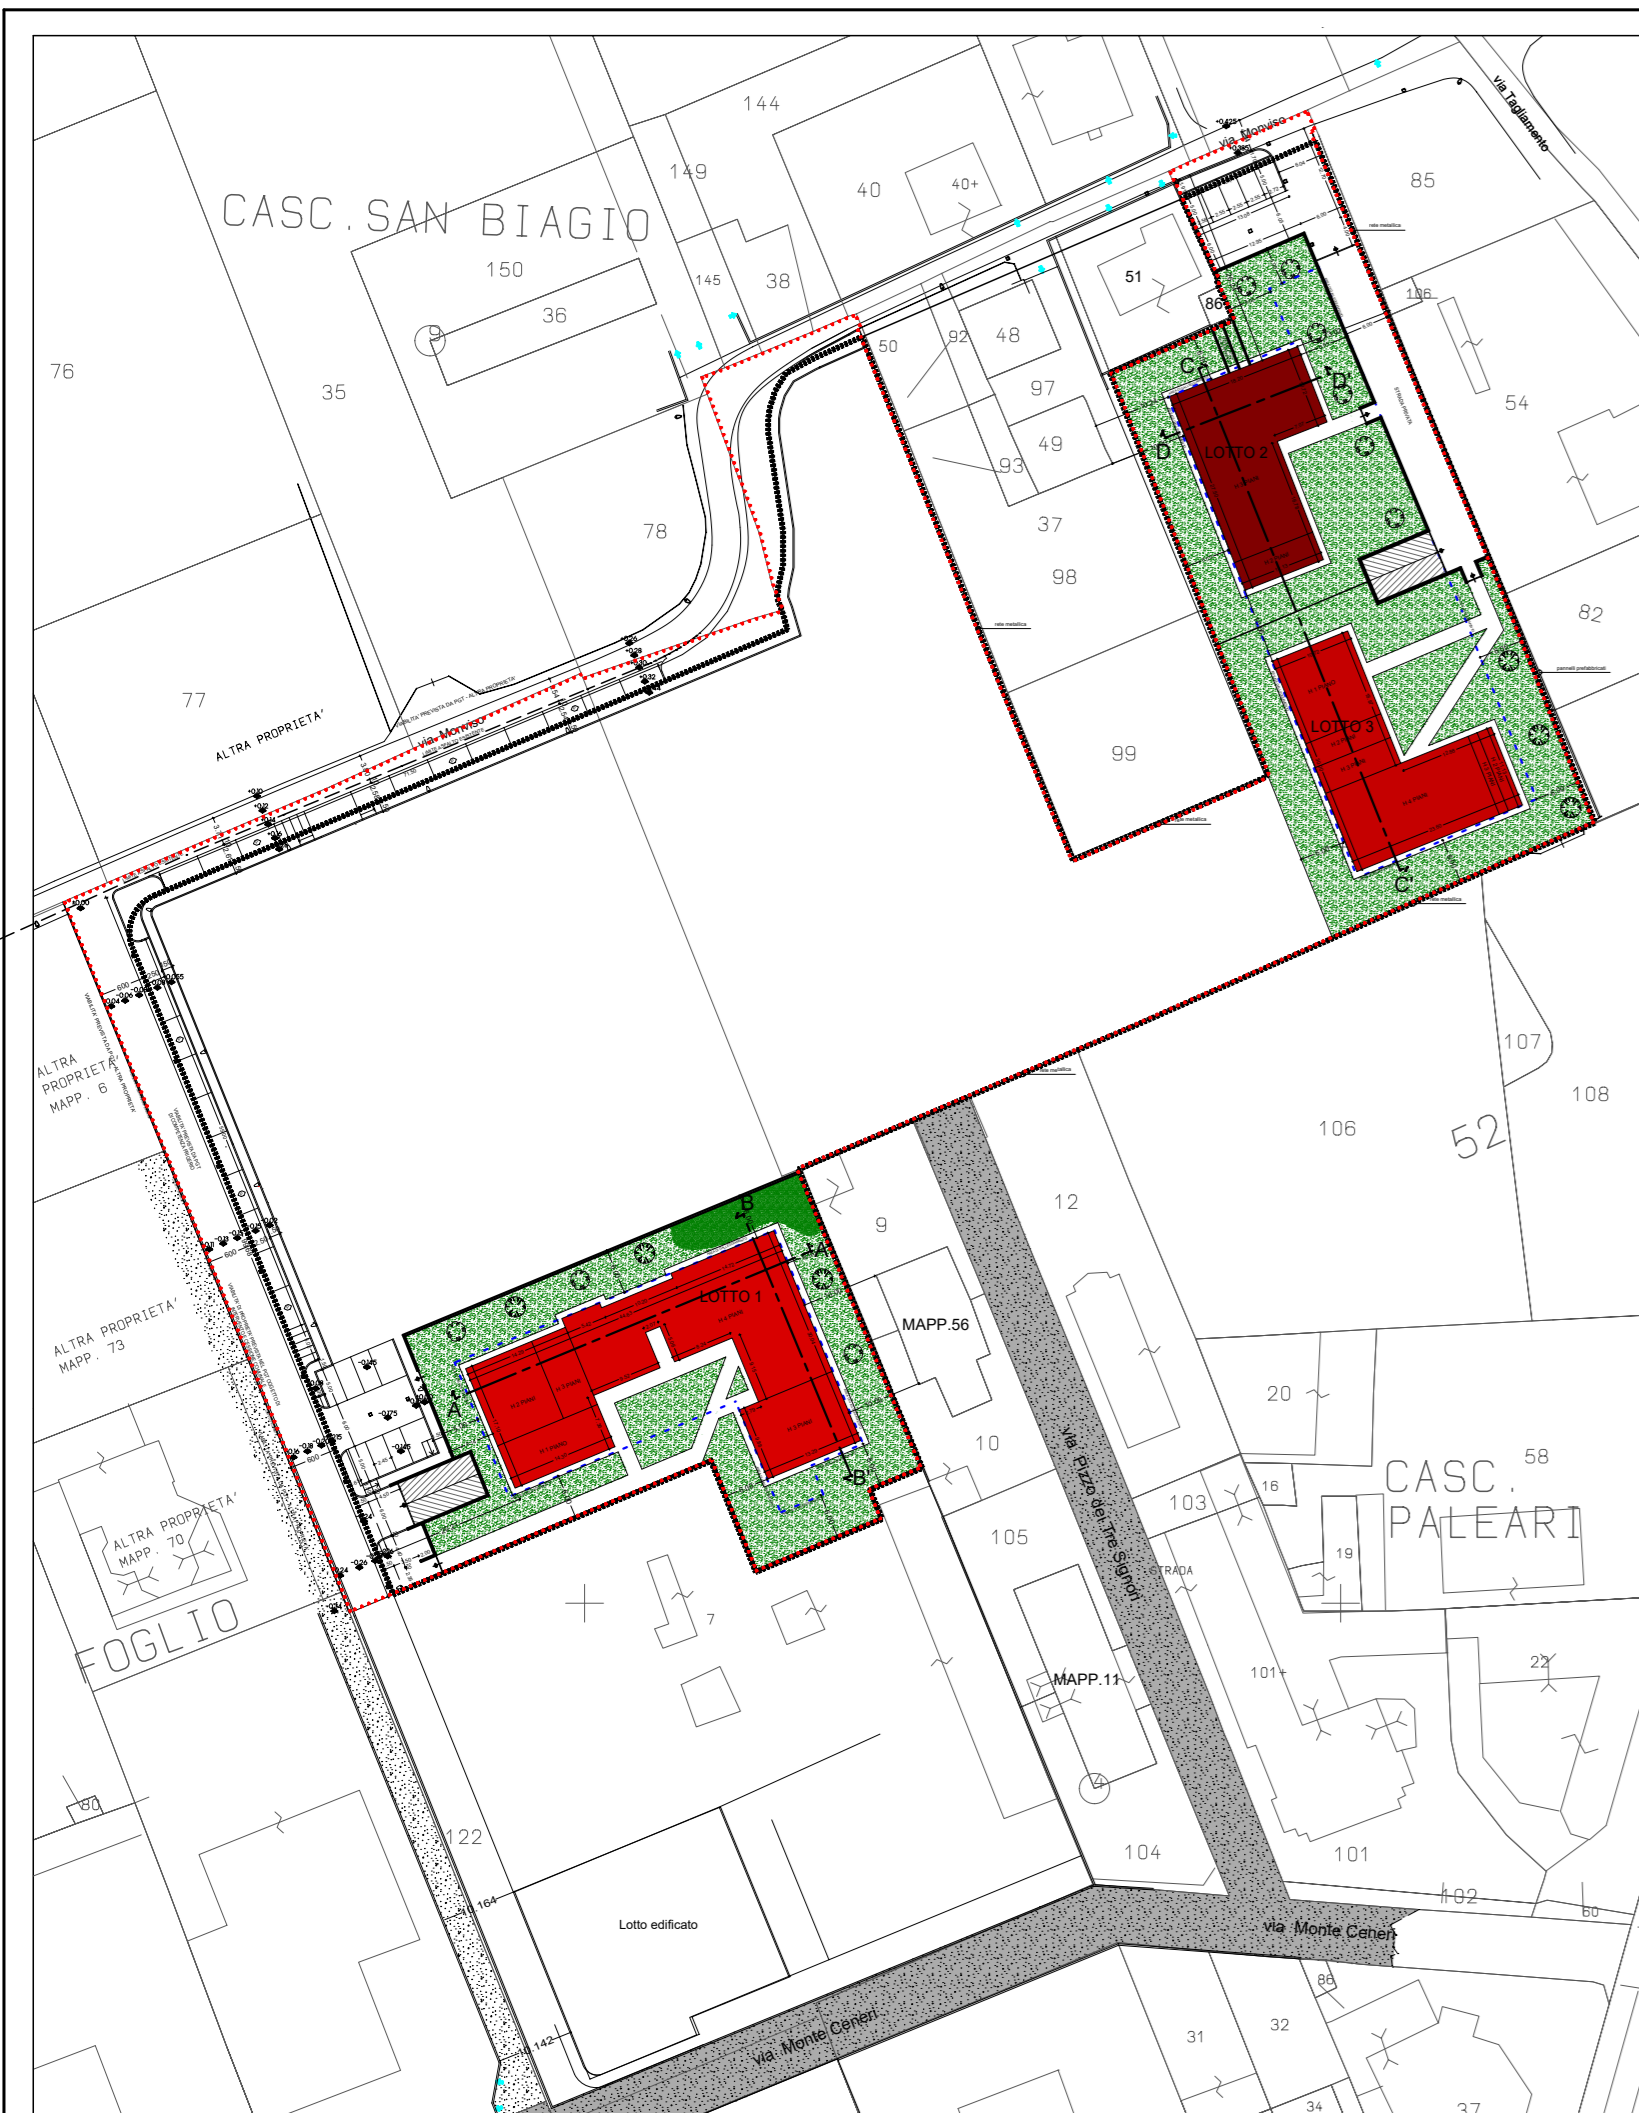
CASC. SAN BIAGIO
144
149
40
40+
150
36
145
38
76
35
51
86
85
106
via Tagliamento
via Monviso
50
92
48
97
49
93
37
98
99
54
82
78
77
ALTRA PROPRIETA'
via Monviso
LOTTO 2
LOTTO 3
C
D
C
D
ALTRA PROPRIETA' MAPP. 6
107
108
106
52
12
9
LOTTO 1
B
A
B
A
MAPP.56
ALTRA PROPRIETA' MAPP. 73
ALTRA PROPRIETA' MAPP. 70
FOGLIO
10
105
103
via Pizzo dei Tre Signori
20
58
CASC. PALEARI
16
19
STRADA
7
MAPP.11
101+
22
80
122
164
Lotto edificato
104
101
102
60
via Monte Ceneri
86
31
32
142
via Monte Ceneri
34
37